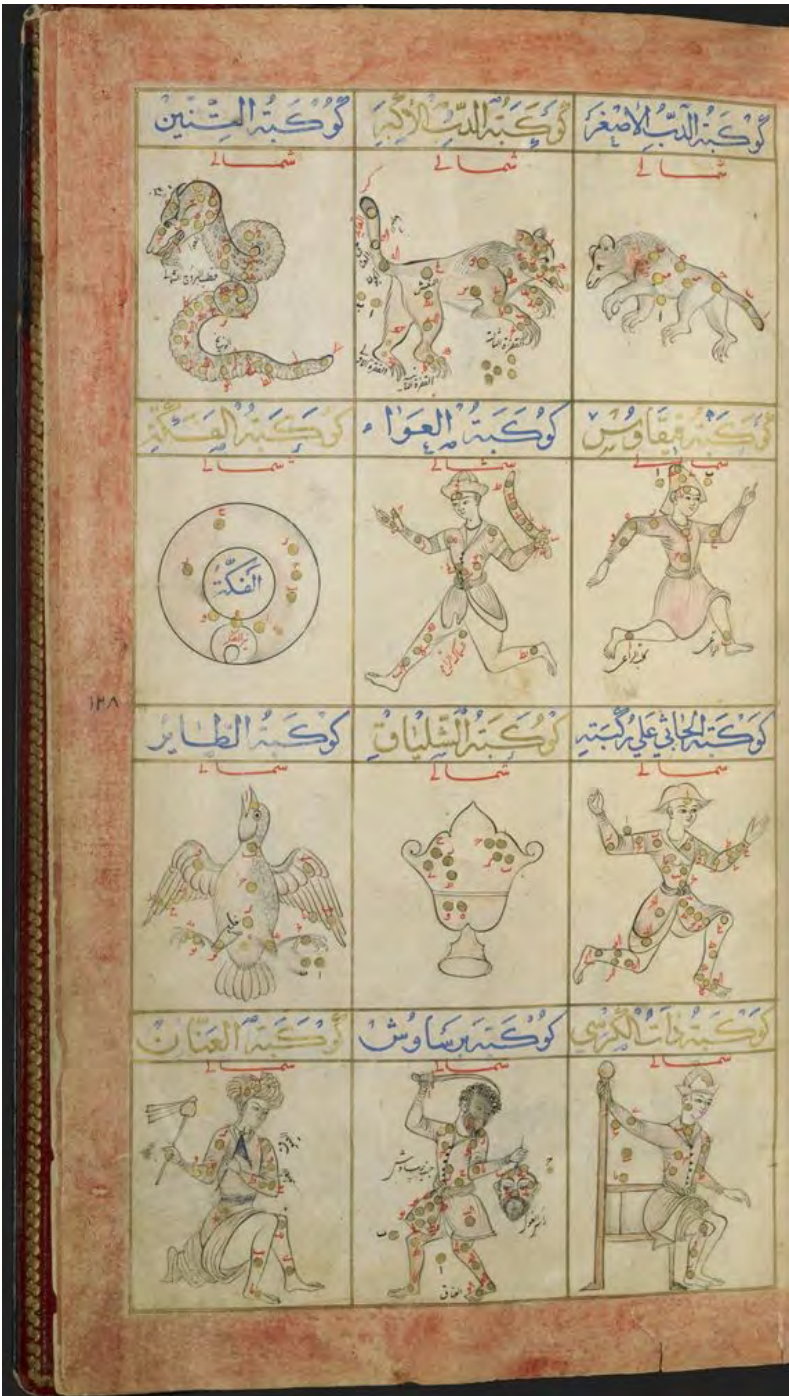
كوكبة الدب الاصغر
شمالي

كوكبة الدب الاكبر
شمالي

كوكبة التنين
شمالي

كوكبة قيقاوس
شمالي

كوكبة العواء
شمالي

كوكبة الفكة
شمالي
الفكة

١٢٨

كوكبة الجاثي على ركبته
شمالي

كوكبة الشلياق
شمالي

كوكبة الطاير
شمالي

كوكبة ذات الكرسي
شمالي

كوكبة برساوش
شمالي

كوكبة العنان
شمالي